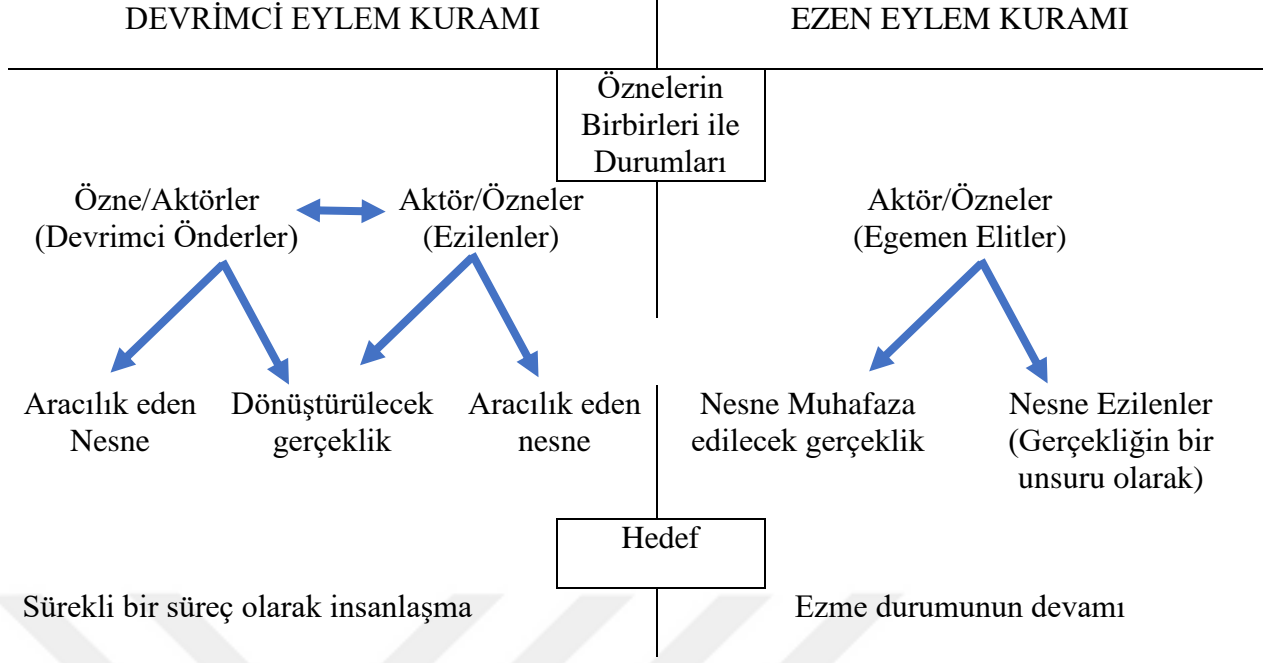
DEVRİMCİ EYLEM KURAMI

EZEN EYLEM KURAMI

Öznelerin Birbirleri ile Durumları

Özne/Aktörler (Devrimci Önderler)

Aktör/Özneler (Ezilenler)

Aktör/Özneler (Egemen Elitler)

Aracılık eden Nesne

Dönüştürülecek gerçeklik

Aracılık eden nesne

Nesne Muhafaza edilecek gerçeklik

Nesne Ezilenler (Gerçekliğin bir unsuru olarak)

Hedef

Sürekli bir süreç olarak insanlaşma

Ezme durumunun devamı